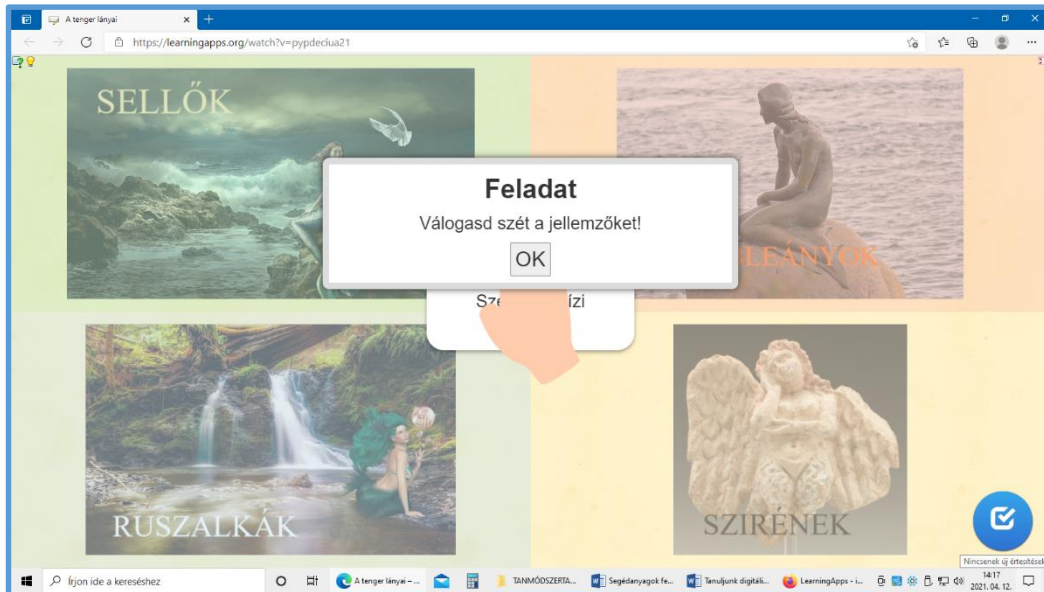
A tenger lányai

https://learningapps.org/watch?v=pypdeciua21

SELLŐK

LEÁNYOK

Feladat

Válogasd szét a jellemzőket!

OK

Sze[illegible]ízi

RUSZALKÁK

SZIRÉNEK

Nincsenek új értesítések

Írjon ide a kereséshez

A tenger lányai – ...

TANMÓDSZERTA...

Segédanyagok fe...

Tanuljunk digitáli...

LearningApps - i...

14:17
2021. 04. 12.